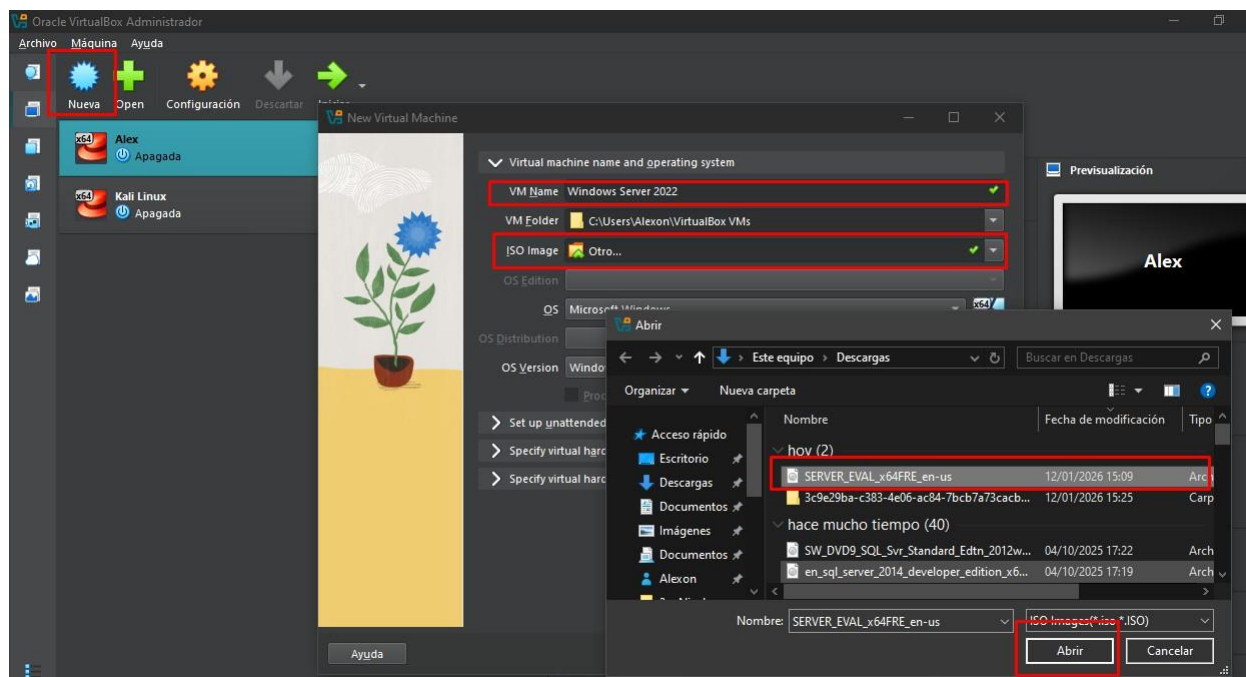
Oracle VirtualBox Administrador
Archivo Máquina Ayuda
Nueva Open Configuración Descartar Iniciar
Alex
Apagada
Kali Linux
Apagada
New Virtual Machine
Virtual machine name and operating system
VM Name Windows Server 2022
VM Folder C:\Users\Alexon\VirtualBox VMs
ISO Image Otro...
OS Edition
OS Microsoft Windows
OS Distribution
OS Version Window
Proc
Set up unattended
Specify virtual hard
Specify virtual hard
Ayuda
Previsualización
Alex
Abrir
Este equipo > Descargas
Buscar en Descargas
Organizar Nueva carpeta
Acceso rápido
Escritorio
Descargas
Documentos
Imágenes
Documentos
Alexon
Nombre Fecha de modificación Tipo
hoy (2)
SERVER_EVAL_x64FRE_en-us 12/01/2026 15:09 Arch
3c9e29ba-c383-4e06-ac84-7bcb7a73cacb... 12/01/2026 15:25 Carp
hace mucho tiempo (40)
SW_DVD9_SQL_Svr_Standard_Edtn_2012w... 04/10/2025 17:22 Arch
en_sql_server_2014_developer_edition_x6... 04/10/2025 17:19 Arch
Nombre: SERVER_EVAL_x64FRE_en-us
ISO Images(*.iso *.ISO)
Abrir Cancelar